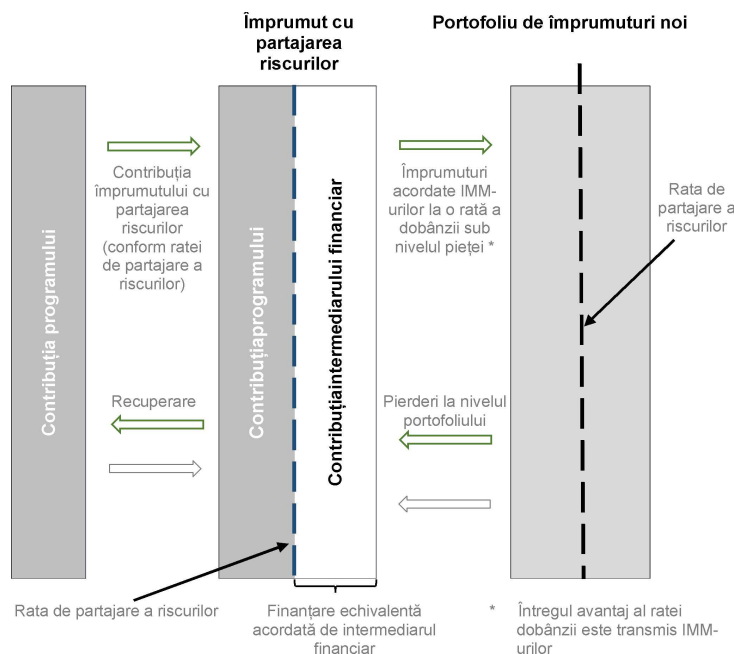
Împrumut cu partajarea riscurilor

Portofoliu de împrumuturi noi

Contribuția programului

Contribuția împrumutului cu partajarea riscurilor (conform ratei de partajare a riscurilor)

Contribuțiaprogramului

Contribuțiaintermediarului financiar

Împrumuturi acordate IMM-urilor la o rată a dobânzii sub nivelul pieței *

Rata de partajare a riscurilor

Recuperare

Pierderi la nivelul portofoliului

Rata de partajare a riscurilor

Finanțare echivalentă acordată de intermediarul financiar

* Întregul avantaj al ratei dobânzii este transmis IMM-urilor